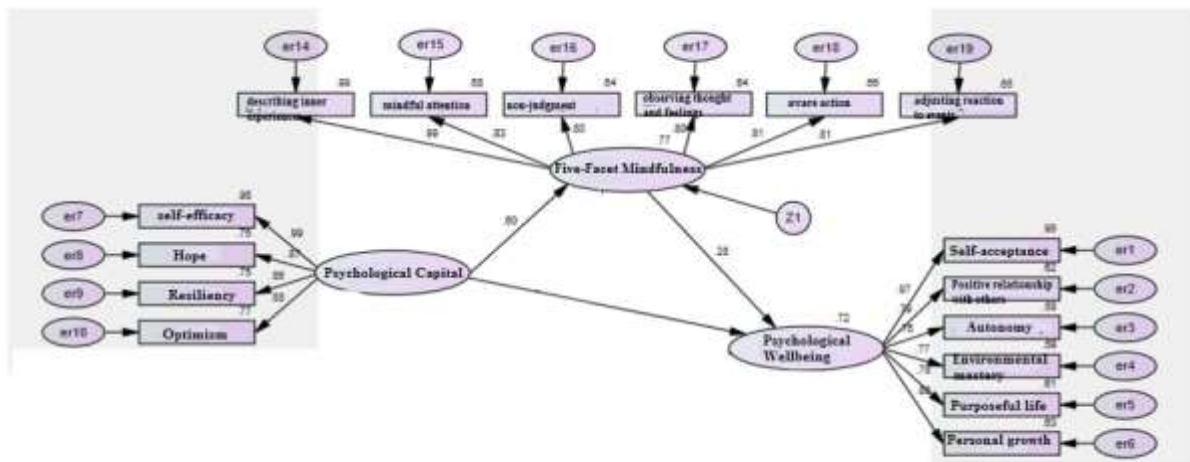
er14
er15
er16
er17
er18
er19

.99
.83
.84
.84
.86
.85

describing inner experience
mindful attention
non-judgment
observing thought and feelings
aware action
adjusting reaction to events

.99
.83
.80
.77
.80
.81
.81

Five-Facet Mindfulness

Z1

.80

.38

.95
er7
self-efficacy
.99
.78
er8
Hope
.87
.75
.89
er9
Resiliency
.88
.77
er10
Optimism

Psychological Capital

.72
Psychological Wellbeing

.98
Self-acceptance
er1
.97
.82
Positive relationship with others
er2
.90
.88
Autonomy
er3
.78
.77
.59
Environmental mastery
er4
.78
.61
Purposeful life
er5
.89
.83
Personal growth
er6